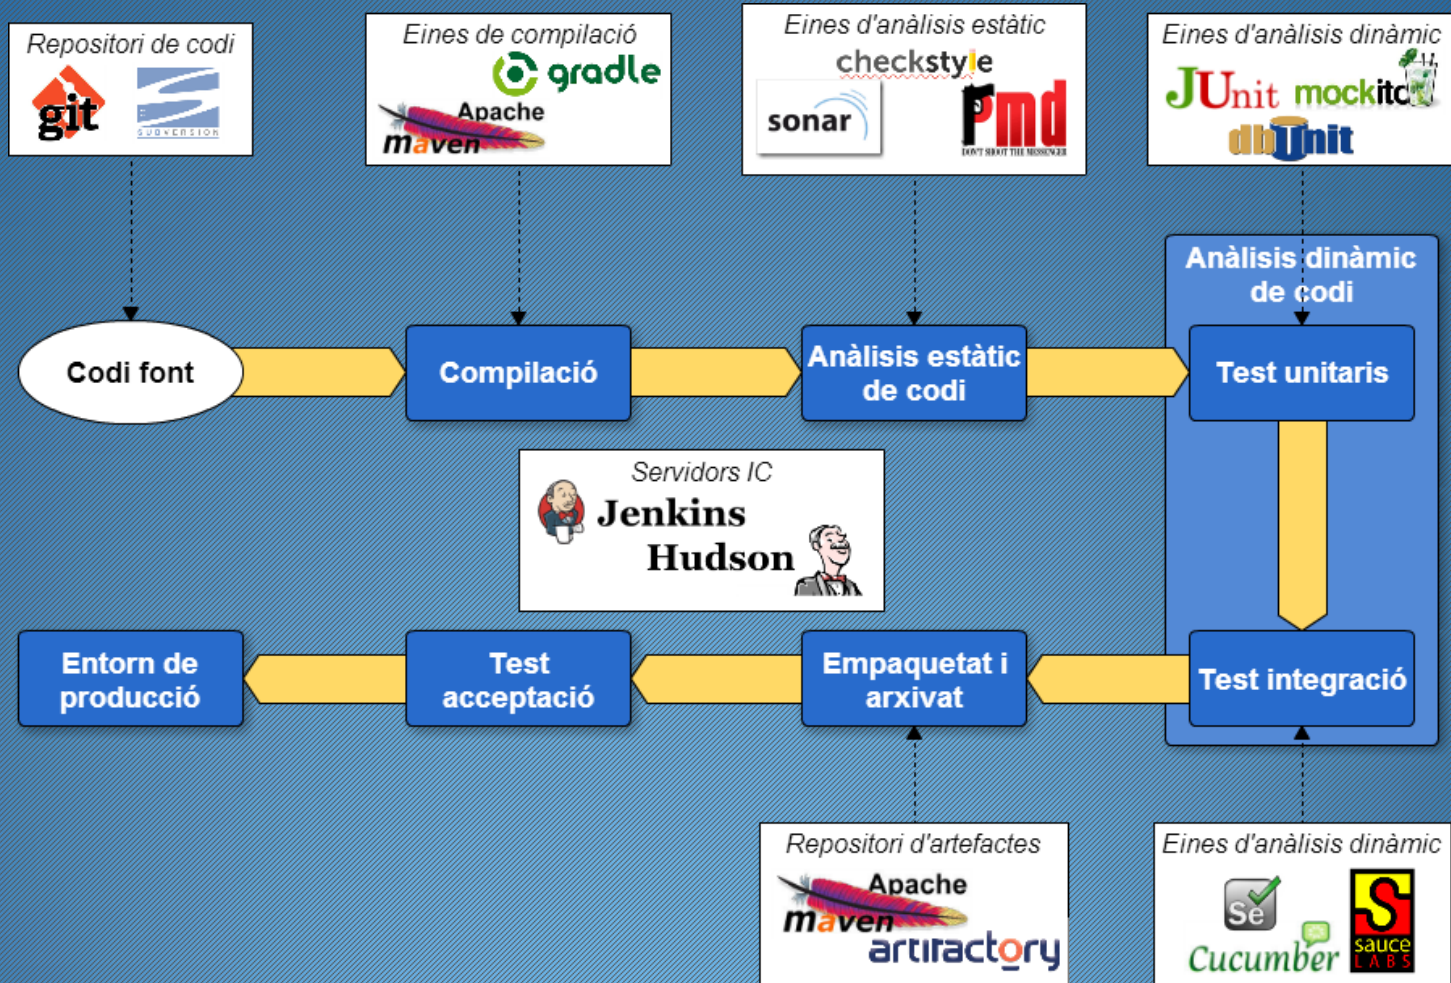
Repositori de codi
git
SUBVERSION

Eines de compilació
gradle
Apache
maven

Eines d'anàlisis estàtic
checkstyle
sonar
pmd
DON'T SHOOT THE MESSENGER

Eines d'anàlisis dinàmic
JUnit
mockito
dbUnit

Anàlisis dinàmic de codi

Codi font

Compilació

Anàlisis estàtic de codi

Test unitaris

Servidors IC
Jenkins
Hudson

Entorn de producció

Test acceptació

Empaquetat i arxivat

Test integració

Repositori d'artefactes
Apache
maven
artifactory

Eines d'anàlisis dinàmic
Se
Cucumber
sauce LABS